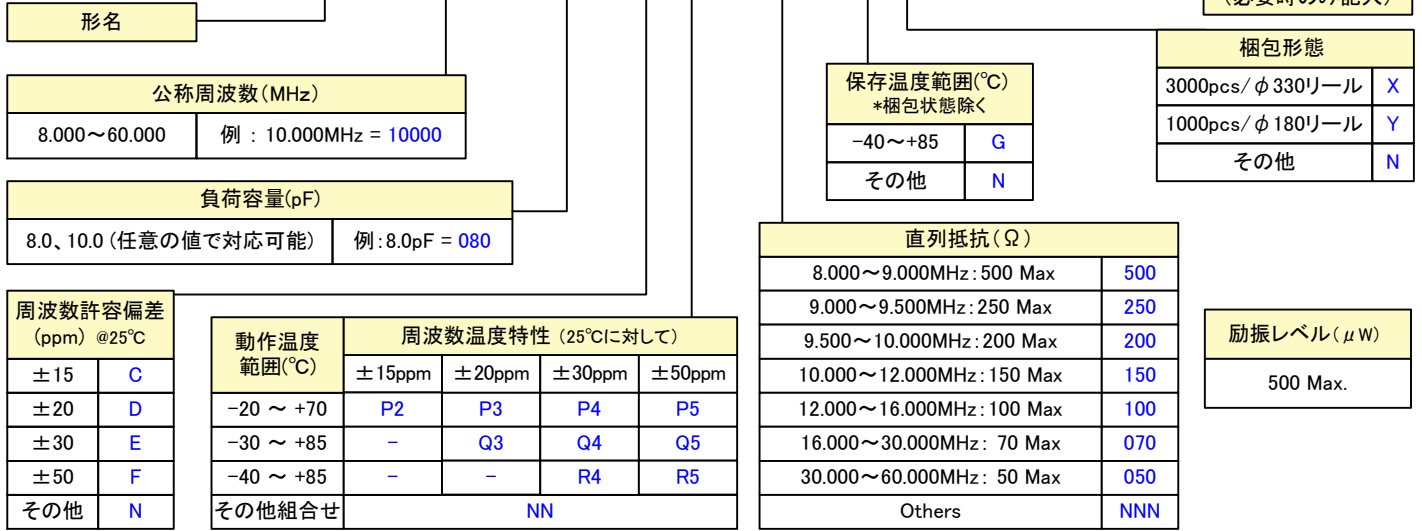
（必要時のみ記入）

形名

梱包形態

| 3000pcs/φ330リール | X |
|---|---|
| 1000pcs/φ180リール | Y |
| その他 | N |

公称周波数(MHz)

| 8.000～60.000 | 例 : 10.000MHz = 10000 |
|---|---|

保存温度範囲(℃)
*梱包状態除く

| −40～+85 | G |
|---|---|
| その他 | N |

負荷容量(pF)

| 8.0、10.0 (任意の値で対応可能) | 例 : 8.0pF = 080 |
|---|---|

直列抵抗(Ω)

| 8.000～9.000MHz : 500 Max | 500 |
|---|---|
| 9.000～9.500MHz : 250 Max | 250 |
| 9.500～10.000MHz : 200 Max | 200 |
| 10.000～12.000MHz : 150 Max | 150 |
| 12.000～16.000MHz : 100 Max | 100 |
| 16.000～30.000MHz : 70 Max | 070 |
| 30.000～60.000MHz : 50 Max | 050 |
| Others | NNN |

周波数許容偏差
(ppm) @25℃

| ±15 | C |
|---|---|
| ±20 | D |
| ±30 | E |
| ±50 | F |
| その他 | N |

| 動作温度範囲(℃) | 周波数温度特性 (25℃に対して) ±15ppm | ±20ppm | ±30ppm | ±50ppm |
|---|---|---|---|---|
| −20 ～ +70 | P2 | P3 | P4 | P5 |
| −30 ～ +85 | − | Q3 | Q4 | Q5 |
| −40 ～ +85 | − | − | R4 | R5 |
| その他組合せ | NN | | | |

励振レベル(μW)

500 Max.